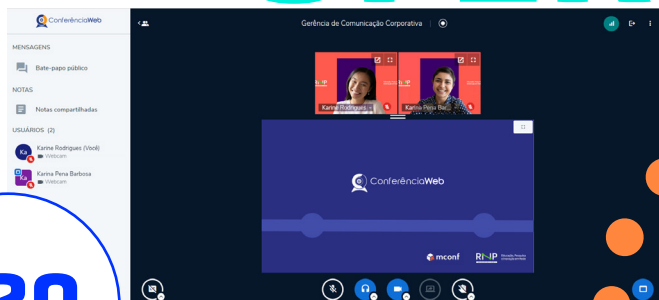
ConferênciaWeb

MENSAGENS

Bate-papo público

NOTAS

Notas compartilhadas

USUÁRIOS (2)

Ka Karine Rodrigues (Você)
Webcam

Ka Karina Pena Barbosa
Webcam

Gerência de Comunicação Corporativa

Karine Rodrigues
Karina Pena Bar

ConferênciaWeb

mconf

RNP